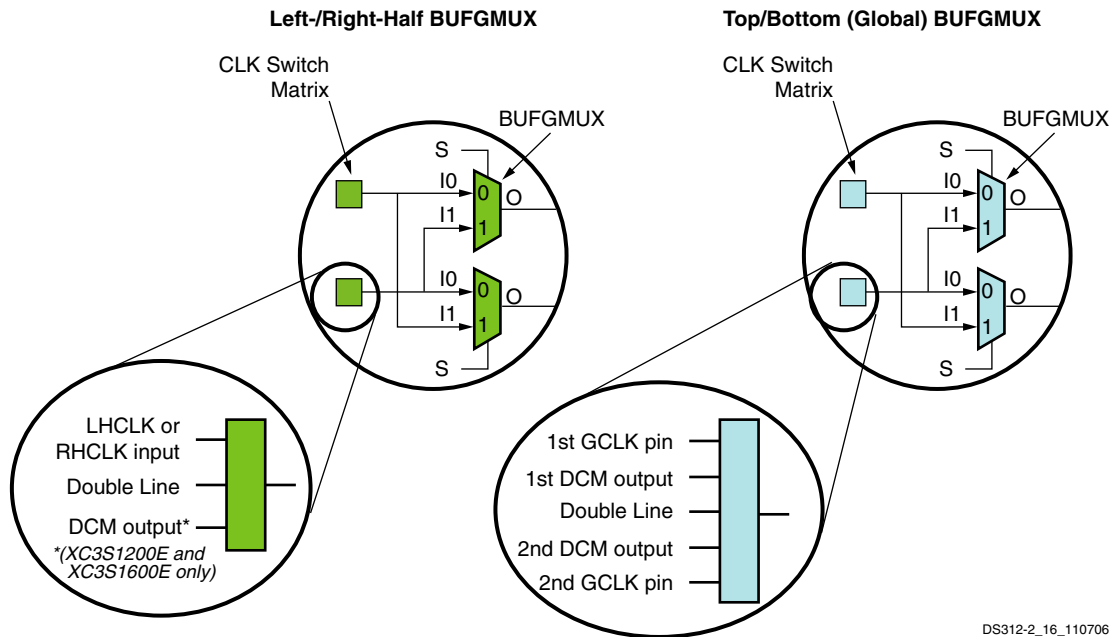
Left-/Right-Half BUFGMUX

CLK Switch Matrix

BUFGMUX

S

I0

0

O

I1

1

I0

0

O

I1

1

S

LHCLK or RHCLK input

Double Line

DCM output*

*(XC3S1200E and XC3S1600E only)

Top/Bottom (Global) BUFGMUX

CLK Switch Matrix

BUFGMUX

S

I0

0

O

I1

1

I0

0

O

I1

1

S

1st GCLK pin

1st DCM output

Double Line

2nd DCM output

2nd GCLK pin

DS312-2_16_110706